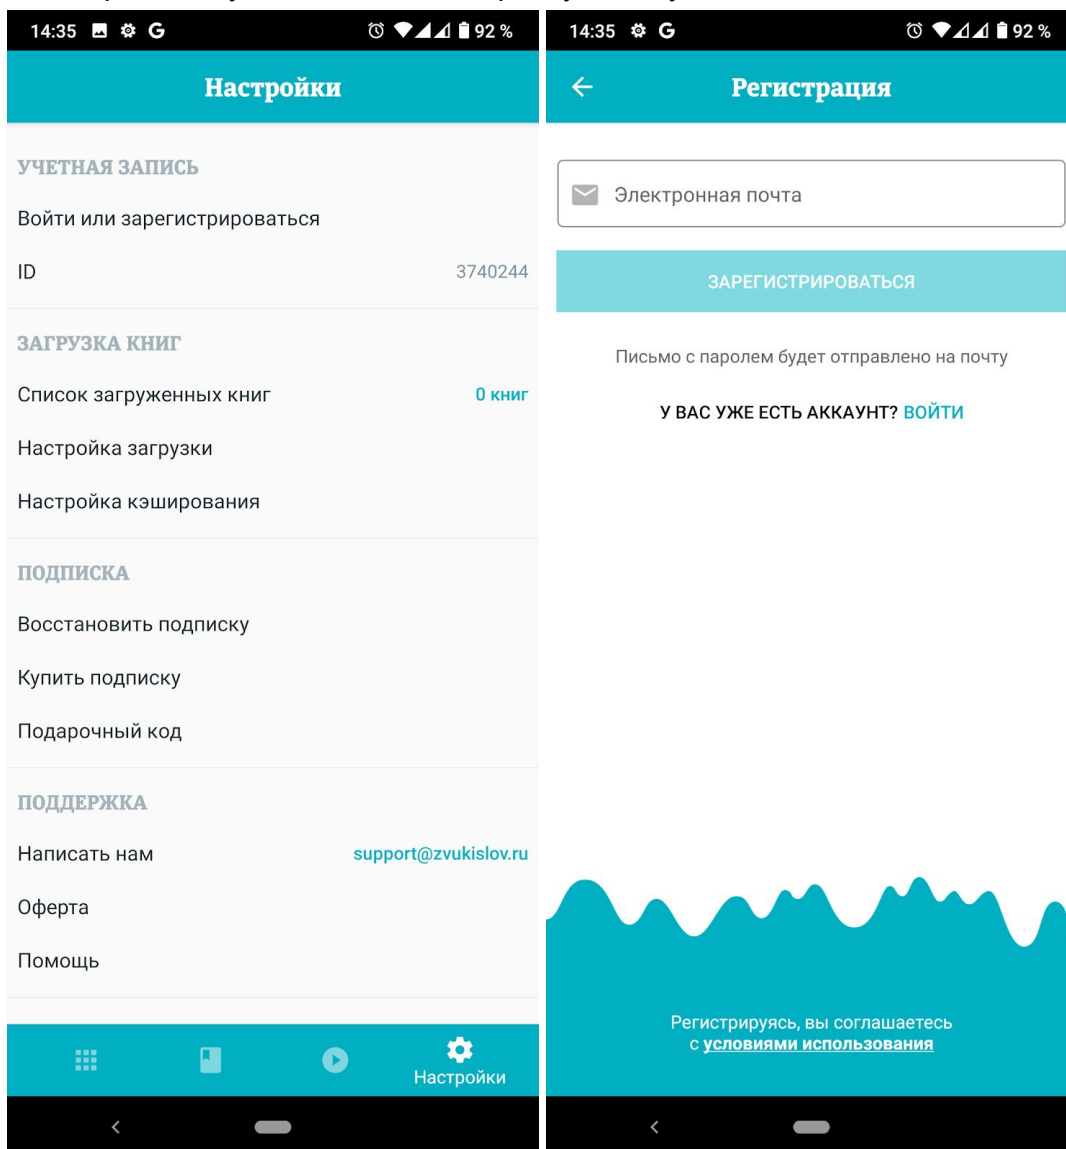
14:35 G 92 %

Настройки

УЧЕТНАЯ ЗАПИСЬ

Войти или зарегистрироваться

ID 3740244

ЗАГРУЗКА КНИГ

Список загруженных книг 0 книг

Настройка загрузки

Настройка кэширования

ПОДПИСКА

Восстановить подписку

Купить подписку

Подарочный код

ПОДДЕРЖКА

Написать нам support@zvukislov.ru

Оферта

Помощь

Настройки

14:35 G 92 %

Регистрация

Электронная почта

ЗАРЕГИСТРИРОВАТЬСЯ

Письмо с паролем будет отправлено на почту

У ВАС УЖЕ ЕСТЬ АККАУНТ? ВОЙТИ

Регистрируясь, вы соглашаетесь с условиями использования